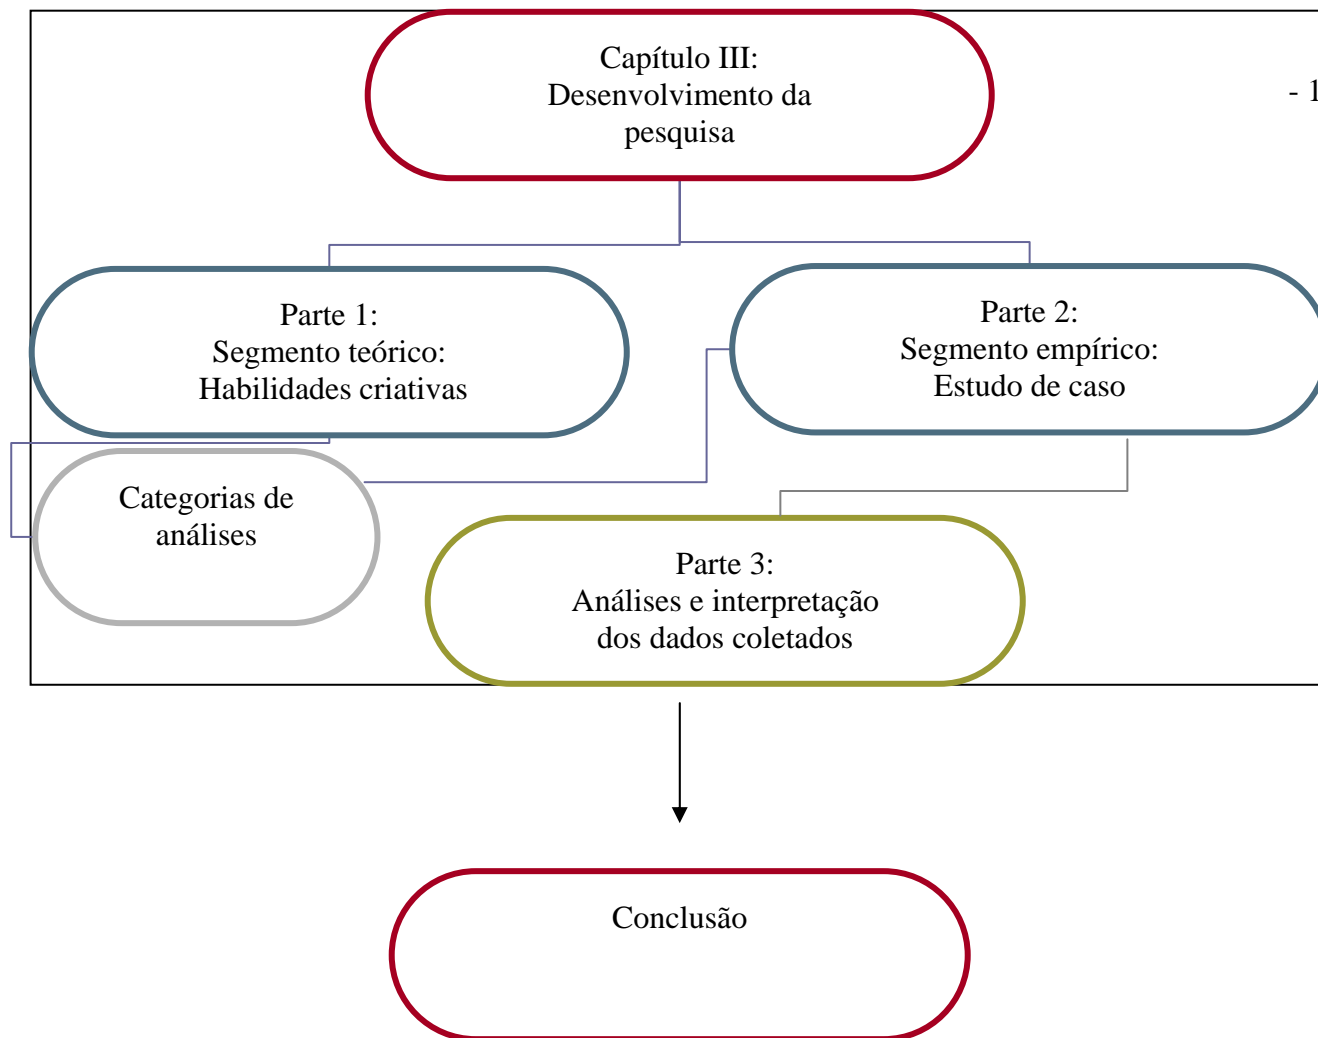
Capítulo III:
Desenvolvimento da pesquisa

- 1

Parte 1:
Segmento teórico:
Habilidades criativas

Parte 2:
Segmento empírico:
Estudo de caso

Categorias de análises

Parte 3:
Análises e interpretação dos dados coletados

Conclusão